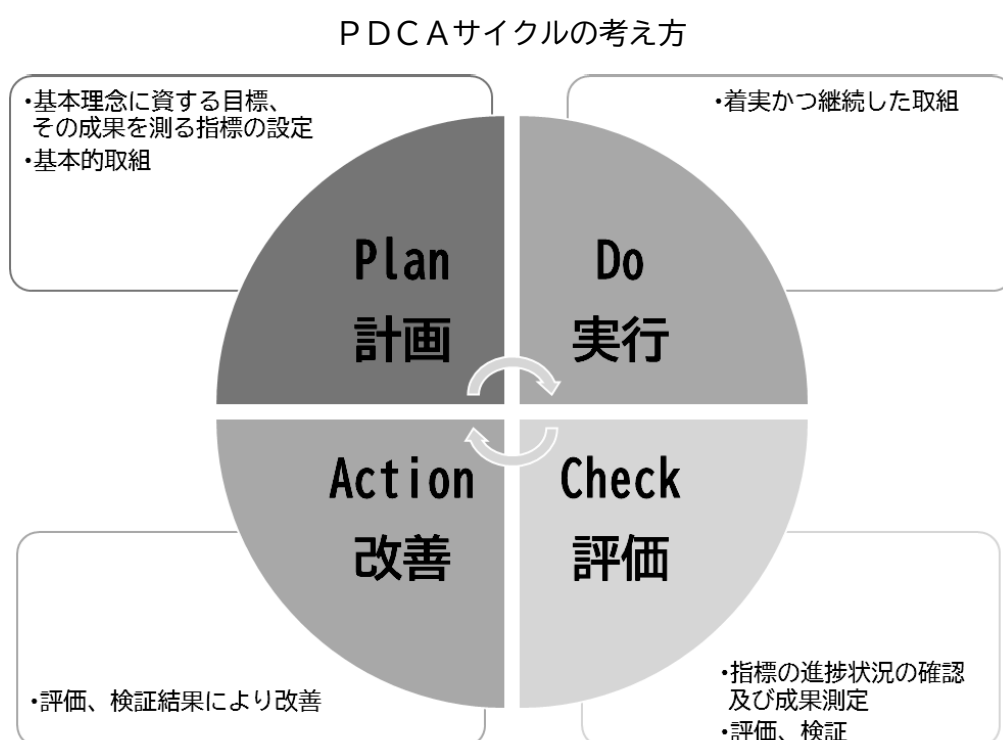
PDCAサイクルの考え方

・基本理念に資する目標、その成果を測る指標の設定
・基本的取組

・着実かつ継続した取組

Plan
計画

Do
実行

Action
改善

Check
評価

・評価、検証結果により改善

・指標の進捗状況の確認及び成果測定
・評価、検証